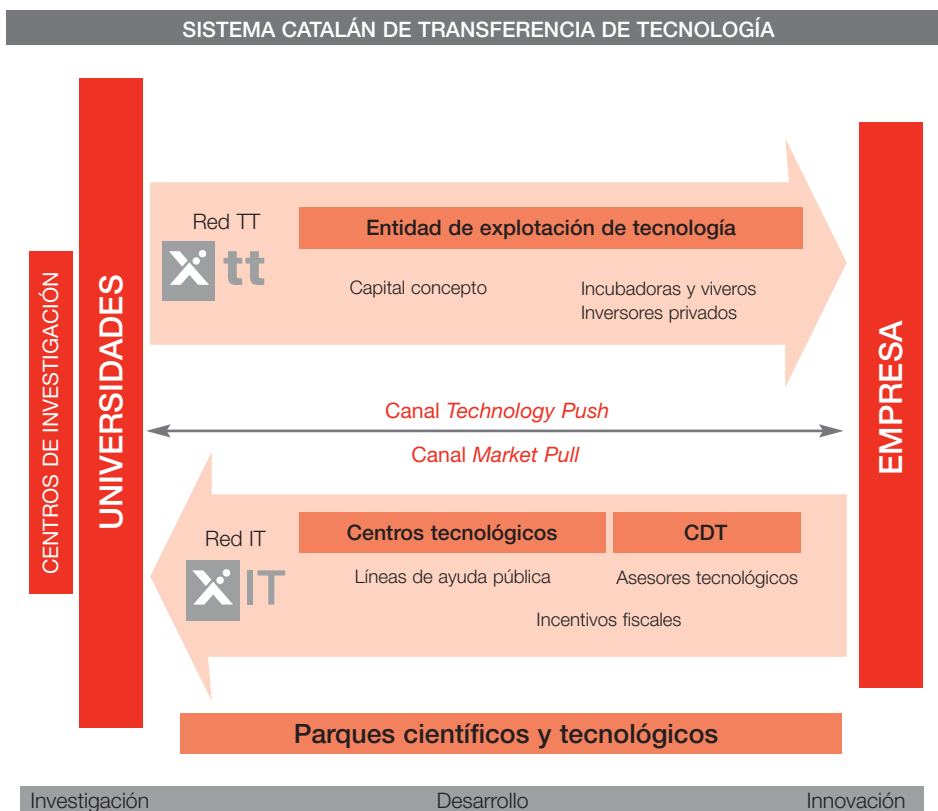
SISTEMA CATALÁN DE TRANSFERENCIA DE TECNOLOGÍA

CENTROS DE INVESTIGACIÓN

UNIVERSIDADES

Red TT

X tt

Entidad de explotación de tecnología

Capital concepto

Incubadoras y viveros
Inversores privados

Canal *Technology Push*

Canal *Market Pull*

Red IT

X IT

Centros tecnológicos

CDT

Líneas de ayuda pública

Asesores tecnológicos

Incentivos fiscales

EMPRESA

Parques científicos y tecnológicos

Investigación

Desarrollo

Innovación